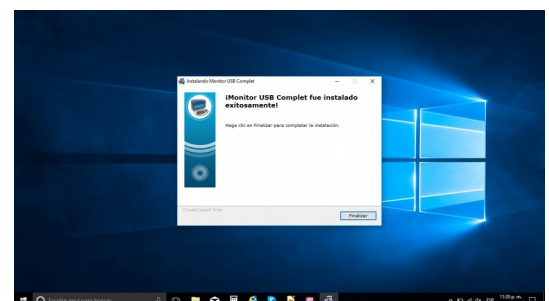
Instalando Monitor USB Complet

¡Monitor USB Complet fue instalado exitosamente!

Haga clic en Finalizar para completar la instalación.

CreateInstall Free

Finalizar

Escribe aquí para buscar

11:20 p. m.